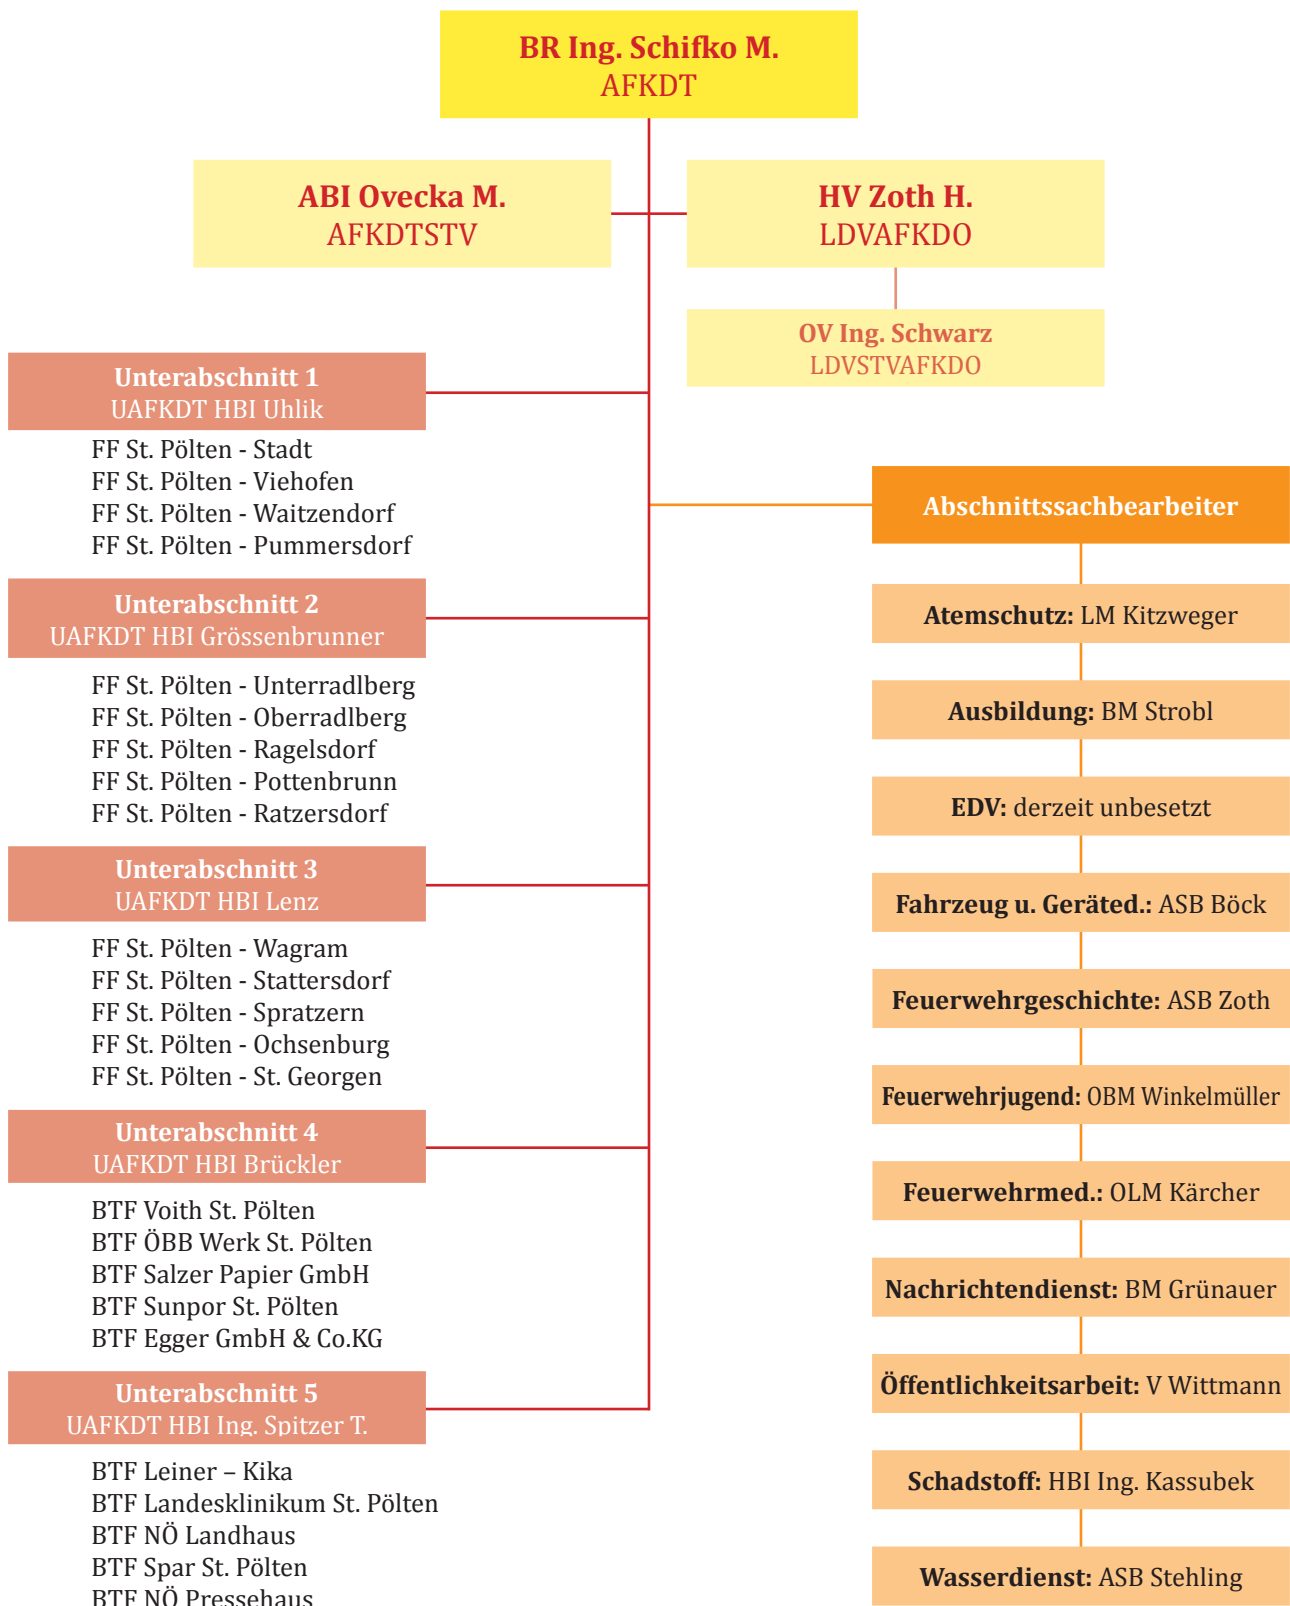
BR Ing. Schifko M.
AFKDT

ABI Ovecka M.
AFKDTSTV

HV Zoth H.
LDVAFKDO

OV Ing. Schwarz
LDVSTVAFKDO

Unterabschnitt 1
UAFKDT HBI Uhlik

FF St. Pölten - Stadt
FF St. Pölten - Viehofen
FF St. Pölten - Waitzendorf
FF St. Pölten - Pummersdorf

Unterabschnitt 2
UAFKDT HBI Grössenbrunner

FF St. Pölten - Unterradlberg
FF St. Pölten - Oberradlberg
FF St. Pölten - Ragelsdorf
FF St. Pölten - Pottenbrunn
FF St. Pölten - Ratzersdorf

Unterabschnitt 3
UAFKDT HBI Lenz

FF St. Pölten - Wagram
FF St. Pölten - Stattersdorf
FF St. Pölten - Spratzern
FF St. Pölten - Ochsenburg
FF St. Pölten - St. Georgen

Unterabschnitt 4
UAFKDT HBI Brückler

BTF Voith St. Pölten
BTF ÖBB Werk St. Pölten
BTF Salzer Papier GmbH
BTF Sunpor St. Pölten
BTF Egger GmbH & Co.KG

Unterabschnitt 5
UAFKDT HBI Ing. Spitzer T.

BTF Leiner – Kika
BTF Landesklinikum St. Pölten
BTF NÖ Landhaus
BTF Spar St. Pölten
BTF NÖ Pressehaus

Abschnittssachbearbeiter

Atemschutz: LM Kitzweger

Ausbildung: BM Strobl

EDV: derzeit unbesetzt

Fahrzeug u. Geräted.: ASB Böck

Feuerwehrgeschichte: ASB Zoth

Feuerwehrjugend: OBM Winkelmüller

Feuerwehrmed.: OLM Kärcher

Nachrichtendienst: BM Grünauer

Öffentlichkeitsarbeit: V Wittmann

Schadstoff: HBI Ing. Kassubek

Wasserdienst: ASB Stehling